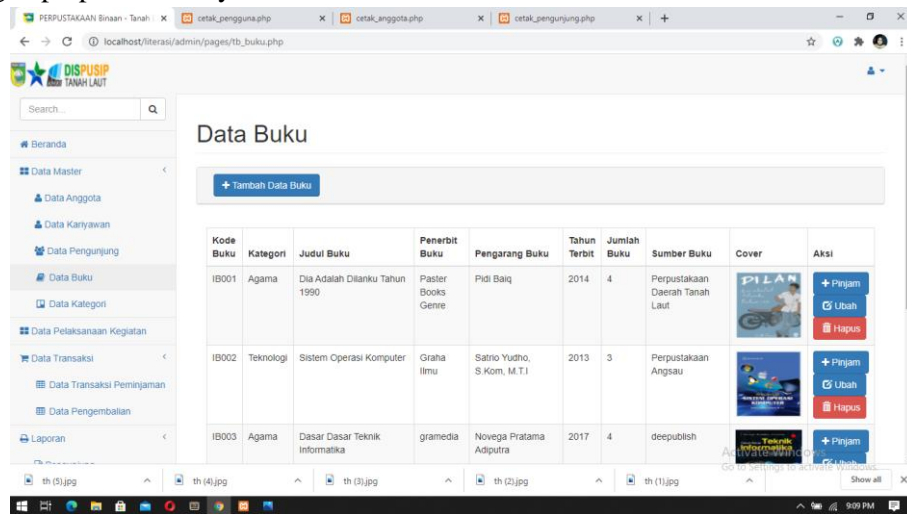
PERPUSTAKAAN Binaan - Tanah ×
cetak_pengguna.php ×
cetak_anggota.php ×
cetak_pengunjung.php ×
+

localhost/literasi/admin/pages/tb_buku.php

DISPUSIP TANAH LAUT

Search...

Beranda
Data Master
Data Anggota
Data Karyawan
Data Pengunjung
Data Buku
Data Kategori
Data Pelaksanaan Kegiatan
Data Transaksi
Data Transaksi Peminjaman
Data Pengembalian
Laporan

Data Buku

+ Tambah Data Buku

| Kode Buku | Kategori | Judul Buku | Penerbit Buku | Pengarang Buku | Tahun Terbit | Jumlah Buku | Sumber Buku | Cover | Aksi |
|---|---|---|---|---|---|---|---|---|---|
| IB001 | Agama | Dia Adalah Dilanku Tahun 1990 | Paster Books Genre | Pidi Baiq | 2014 | 4 | Perpustakaan Daerah Tanah Laut | DILAN | + Pinjam Ubah Hapus |
| IB002 | Teknologi | Sistem Operasi Komputer | Graha Ilmu | Satrio Yudho, S.Kom, M.T.I | 2013 | 3 | Perpustakaan Angsau | SISTEM OPERASI KOMPUTER | + Pinjam Ubah Hapus |
| IB003 | Agama | Dasar Dasar Teknik Informatika | gramedia | Novega Pratama Adiputra | 2017 | 4 | deepublish | Teknik Informatika | + Pinjam |

Activate Windows
Go to Settings to activate Windows.

th (5).jpg
th (4).jpg
th (3).jpg
th (2).jpg
th (1).jpg
Show all

9:09 PM